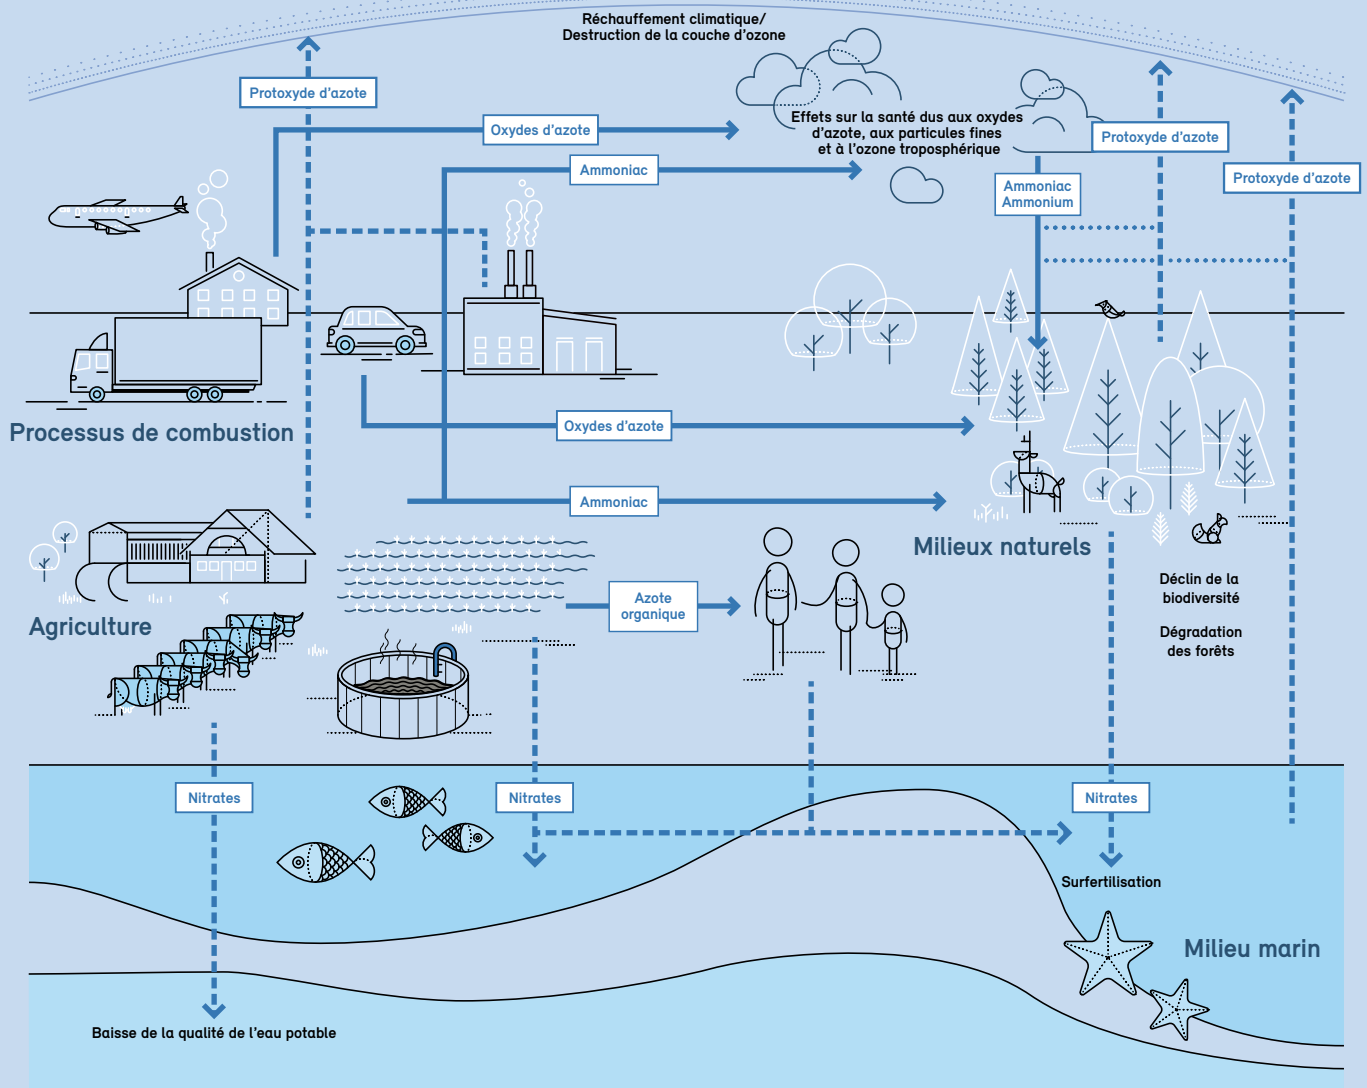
Réchauffement climatique/
Destruction de la couche d'ozone

Protoxyde d'azote

Oxydes d'azote

Ammoniac

Effets sur la santé dus aux oxydes d'azote, aux particules fines et à l'ozone troposphérique

Protoxyde d'azote

Ammoniac
Ammonium

Protoxyde d'azote

Processus de combustion

Oxydes d'azote

Ammoniac

Milieux naturels

Agriculture

Azote organique

Déclin de la biodiversité

Dégradation des forêts

Nitrates

Nitrates

Nitrates

Surfertilisation

Milieu marin

Baisse de la qualité de l'eau potable